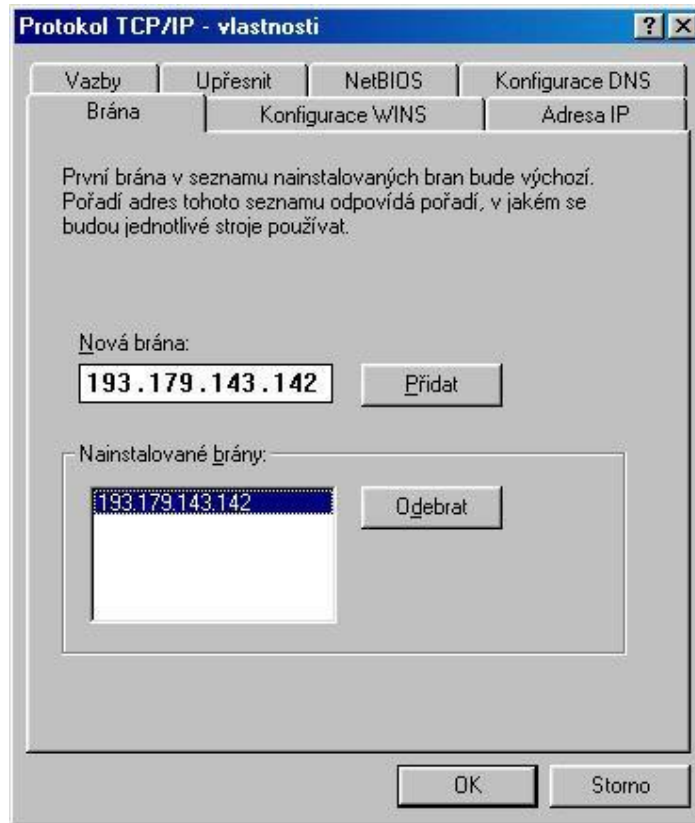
Protokol TCP/IP - vlastnosti

?

Vazby

Upřesnit

NetBIOS

Konfigurace DNS

Brána

Konfigurace WINS

Adresa IP

První brána v seznamu nainstalovaných bran bude výchozí. Pořadí adres tohoto seznamu odpovídá pořadí, v jakém se budou jednotlivé stroje používat.

Nová brána:

193.179.143.142

Přidat

Nainstalované brány:

193.179.143.142

Odebrat

OK

Storno